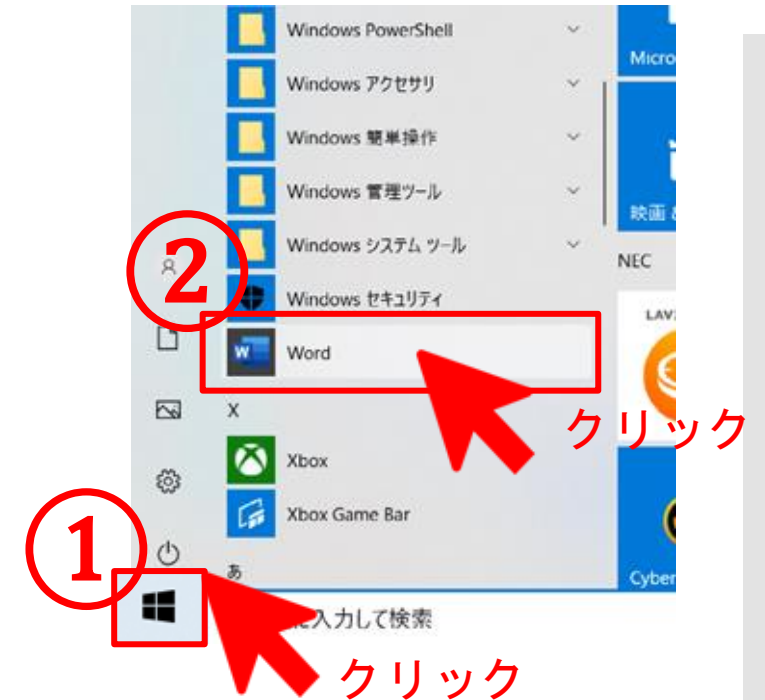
Windows PowerShell
Windows アクセサリ
Windows 簡単操作
Windows 管理ツール
Windows システム ツール
Windows セキュリティ
Word
X
Xbox
Xbox Game Bar
あ
Micro
映画 &
NEC
LAV
Cyber
②
クリック
①
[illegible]入力して検索
クリック